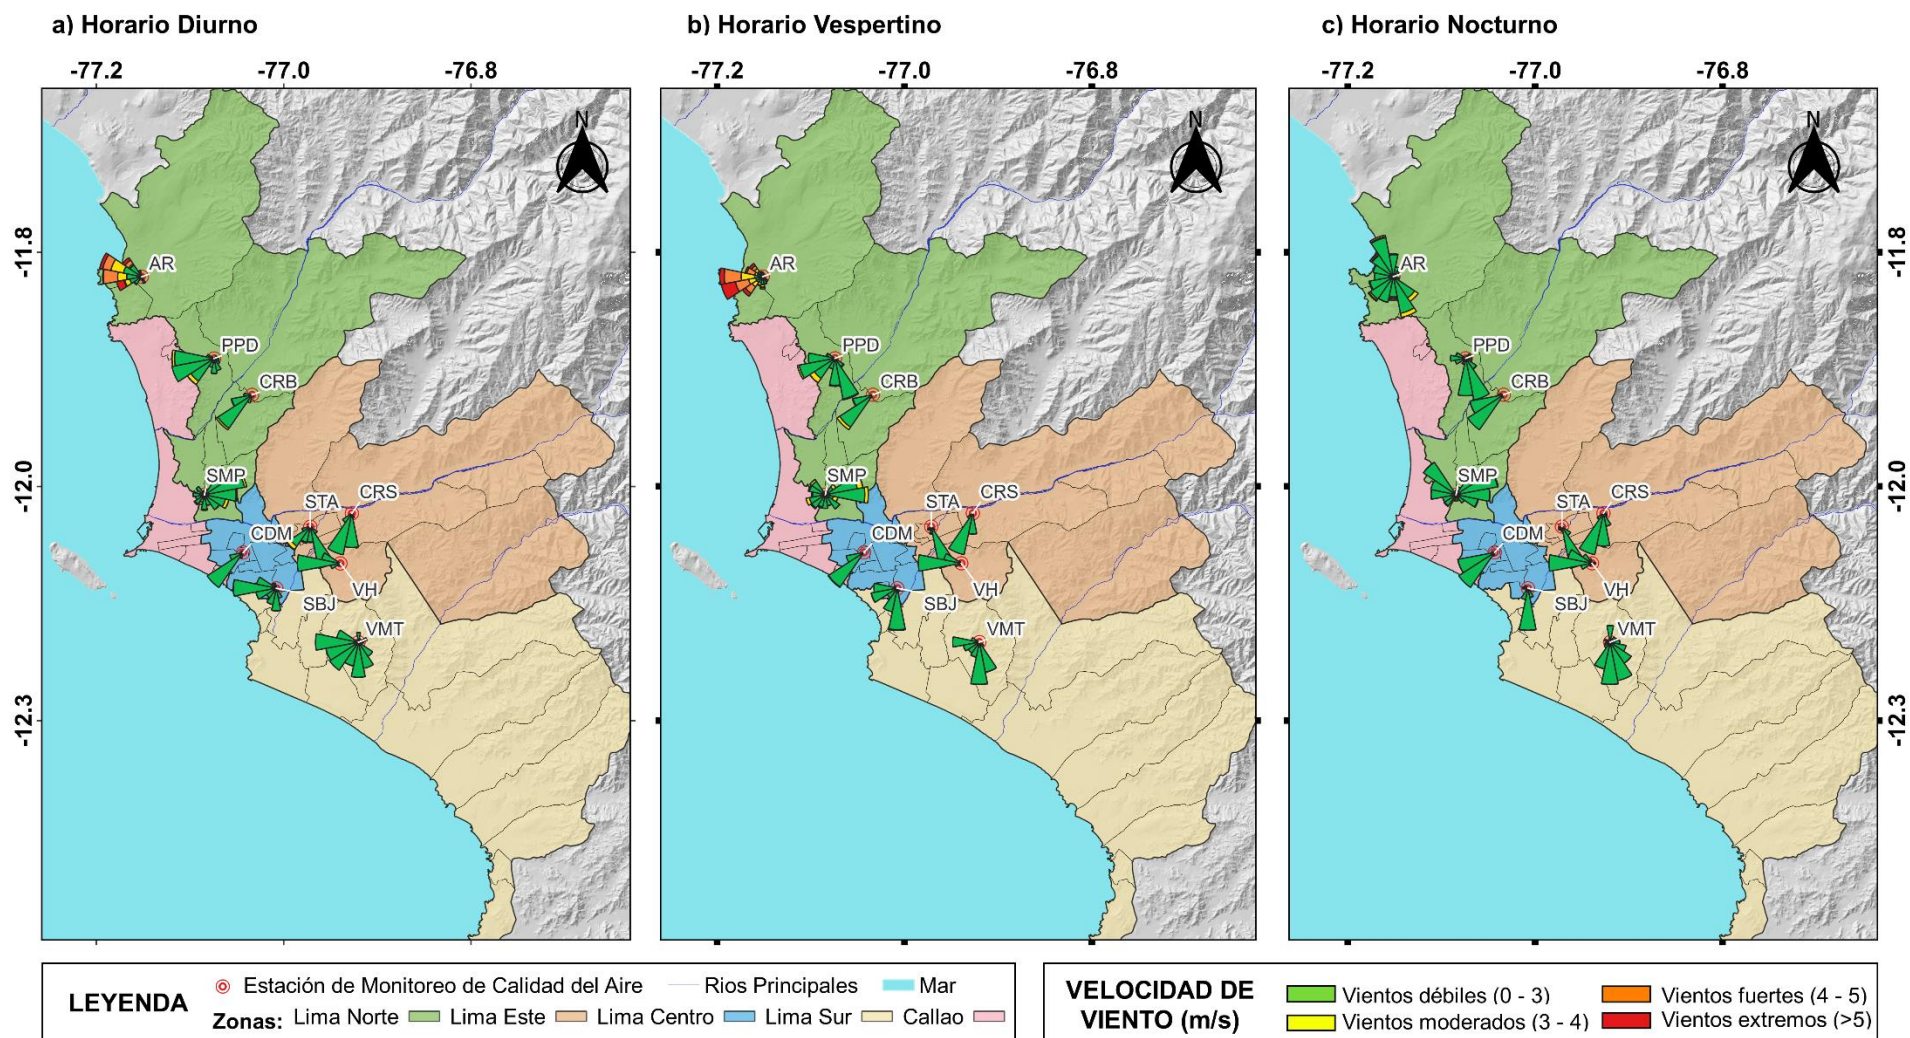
a) Horario Diurno

-77.2 -77.0 -76.8

N

-11.8

-12.0

-12.3

AR
PPD
CRB
SMP
STA
CRS
CDM
VH
SBJ
VMT

b) Horario Vespertino

-77.2 -77.0 -76.8

N

AR
PPD
CRB
SMP
STA
CRS
CDM
VH
SBJ
VMT

c) Horario Nocturno

-77.2 -77.0 -76.8

N

-11.8

-12.0

-12.3

AR
PPD
CRB
SMP
STA
CRS
CDM
VH
SBJ
VMT

LEYENDA Estación de Monitoreo de Calidad del Aire Rios Principales Mar
Zonas: Lima Norte Lima Este Lima Centro Lima Sur Callao

VELOCIDAD DE VIENTO (m/s)
Vientos débiles (0 - 3)
Vientos moderados (3 - 4)
Vientos fuertes (4 - 5)
Vientos extremos (>5)